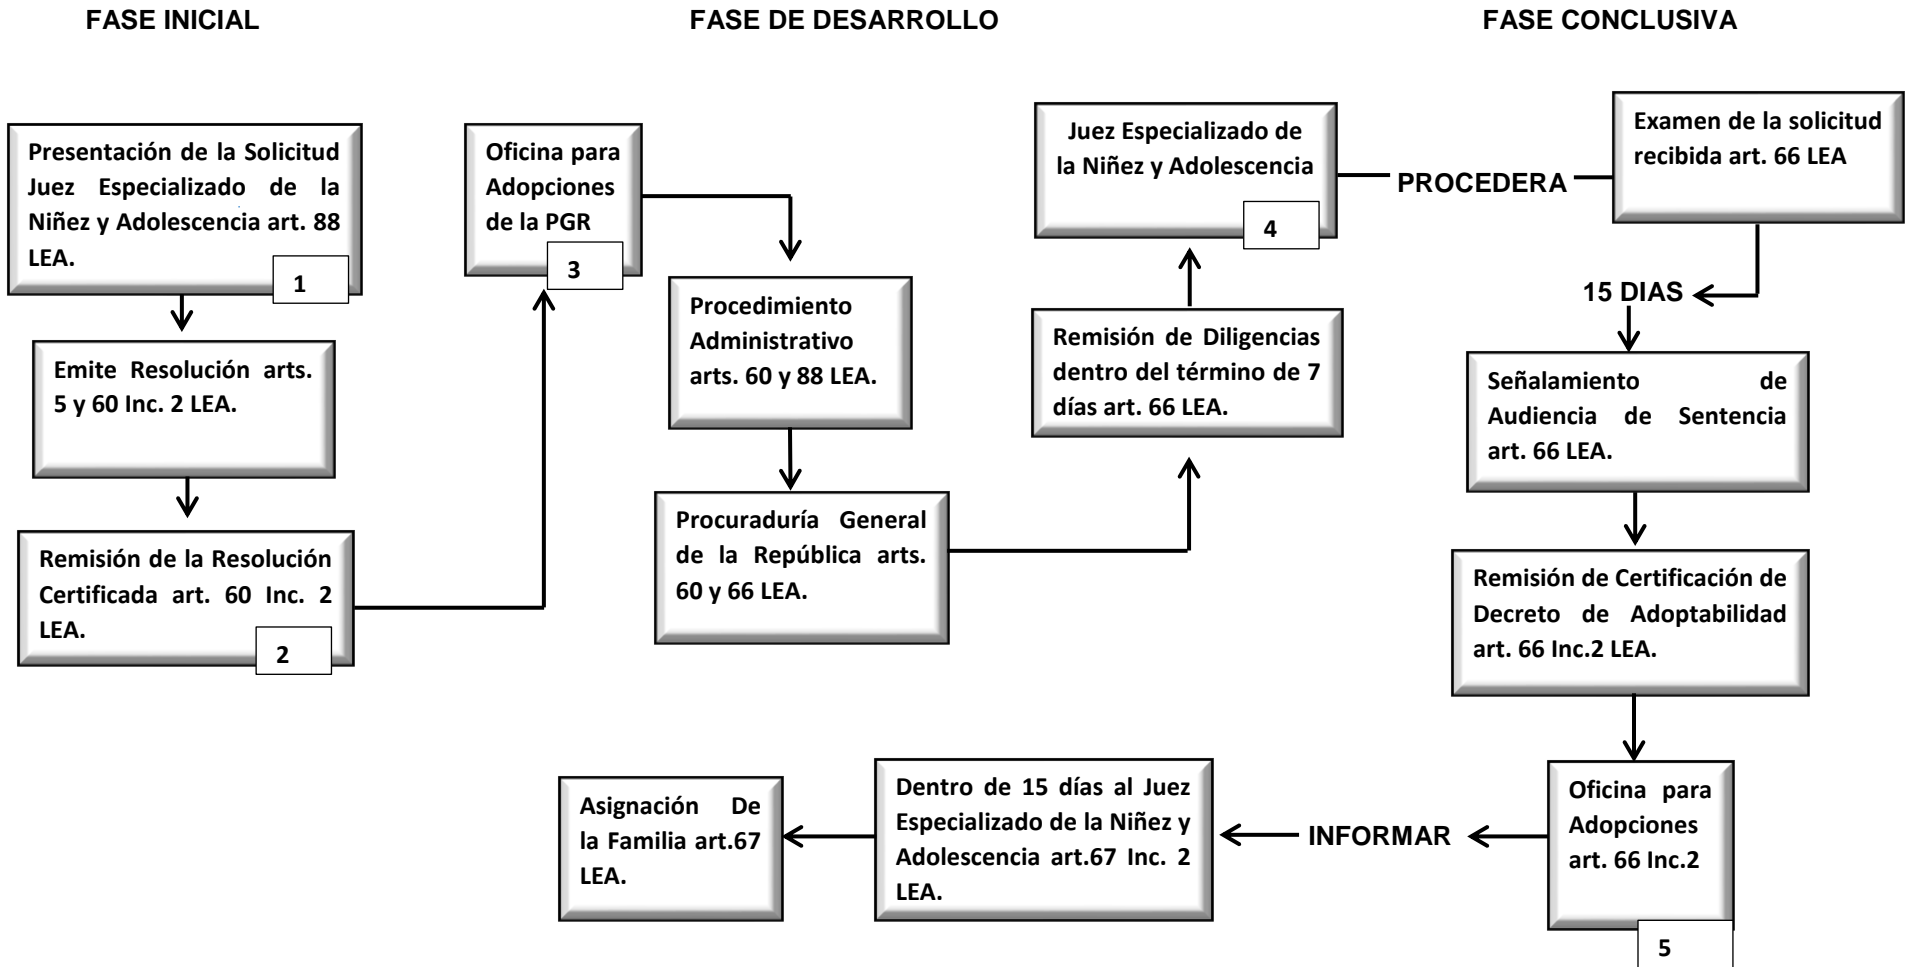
FASE INICIAL

FASE DE DESARROLLO

FASE CONCLUSIVA

Presentación de la Solicitud Juez Especializado de la Niñez y Adolescencia art. 88 LEA.

1

Emite Resolución arts. 5 y 60 Inc. 2 LEA.

Remisión de la Resolución Certificada art. 60 Inc. 2 LEA.

2

Oficina para Adopciones de la PGR

3

Procedimiento Administrativo arts. 60 y 88 LEA.

Procuraduría General de la República arts. 60 y 66 LEA.

Remisión de Diligencias dentro del término de 7 días art. 66 LEA.

Juez Especializado de la Niñez y Adolescencia

4

PROCEDERA

Examen de la solicitud recibida art. 66 LEA

15 DIAS

Señalamiento de Audiencia de Sentencia art. 66 LEA.

Remisión de Certificación de Decreto de Adoptabilidad art. 66 Inc.2 LEA.

Oficina para Adopciones art. 66 Inc.2

5

INFORMAR

Dentro de 15 días al Juez Especializado de la Niñez y Adolescencia art.67 Inc. 2 LEA.

Asignación De la Familia art.67 LEA.